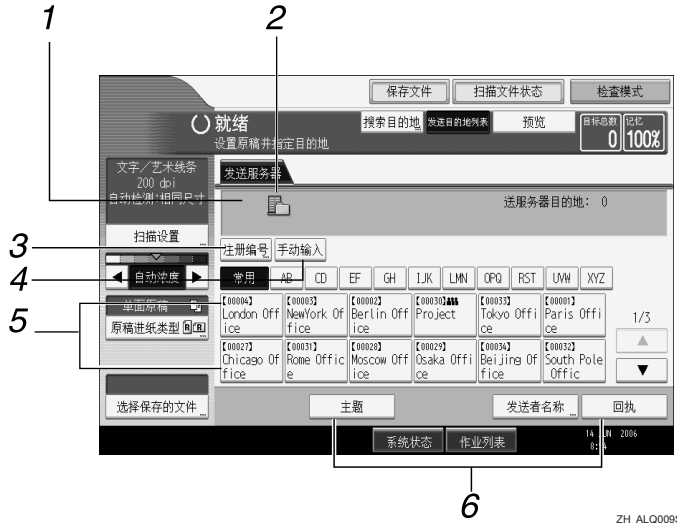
1
2

保存文件 扫描文件状态 检查模式

就绪
设置原稿并指定目的地

搜索目的地 发送目的地列表 预览 目标总数 0 记忆 100%

文字／艺术线条
200 dpi
自动检测:相同尺寸

发送服务器

送服务器目的地: 0

扫描设置

3
4
5

注册编号 手动输入

自动浓度

常用 AB CD EF GH IJK LMN OPQ RST UVW XYZ

单面原稿
原稿进纸类型

【00004】 London Office
【00003】 NewYork Office
【00002】 Berlin Office
【00030】 Project
【00033】 Tokyo Office
【00001】 Paris Office
【00027】 Chicago Office
【00031】 Rome Office
【00028】 Moscow Office
【00029】 Osaka Office
【00034】 Beijing Office
【00032】 South Pole Office

1/3

选择保存的文件 主题 发送者名称 回执

系统状态 作业列表

14 JUN 2006

6

ZH ALQ009S